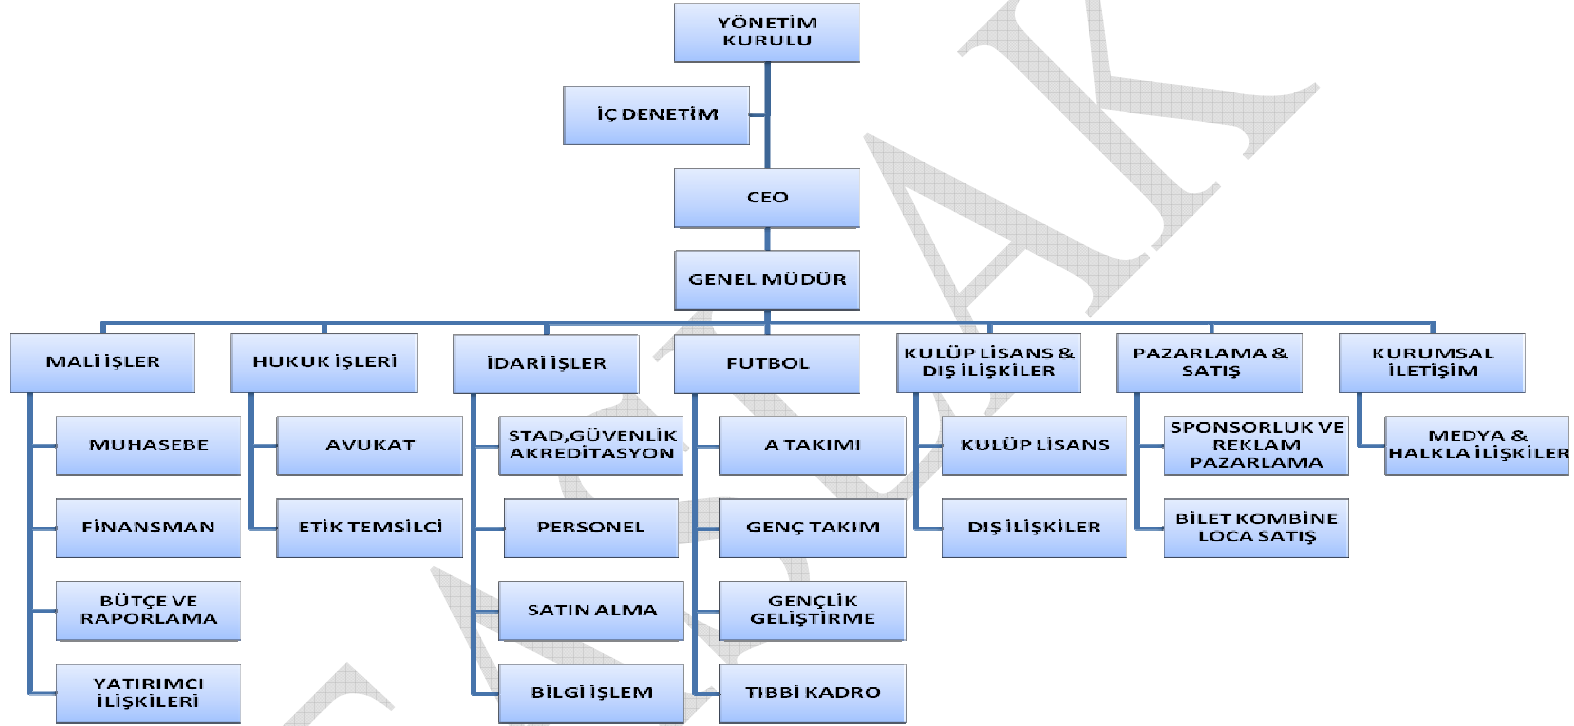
YÖNETİM KURULU

İÇ DENETİM

CEO

GENEL MÜDÜR

MALİ İŞLER

MUHASEBE

FİNANSMAN

BÜTÇE VE RAPORLAMA

YATIRIMCI İLİŞKİLERİ

HUKUK İŞLERİ

AVUKAT

ETİK TEMSİLCİ

İDARİ İŞLER

STAD,GÜVENLİK AKREDİTASYON

PERSONEL

SATIN ALMA

BİLGİ İŞLEM

FUTBOL

A TAKIMI

GENÇ TAKIM

GENÇLİK GELİŞTİRME

TIBBİ KADRO

KULÜP LİSANS & DIŞ İLİŞKİLER

KULÜP LİSANS

DIŞ İLİŞKİLER

PAZARLAMA & SATIŞ

SPONSORLUK VE REKLAM PAZARLAMA

BİLET KOMBİNE LOCA SATIŞ

KURUMSAL İLETİŞİM

MEDYA & HALKLA İLİŞKİLER